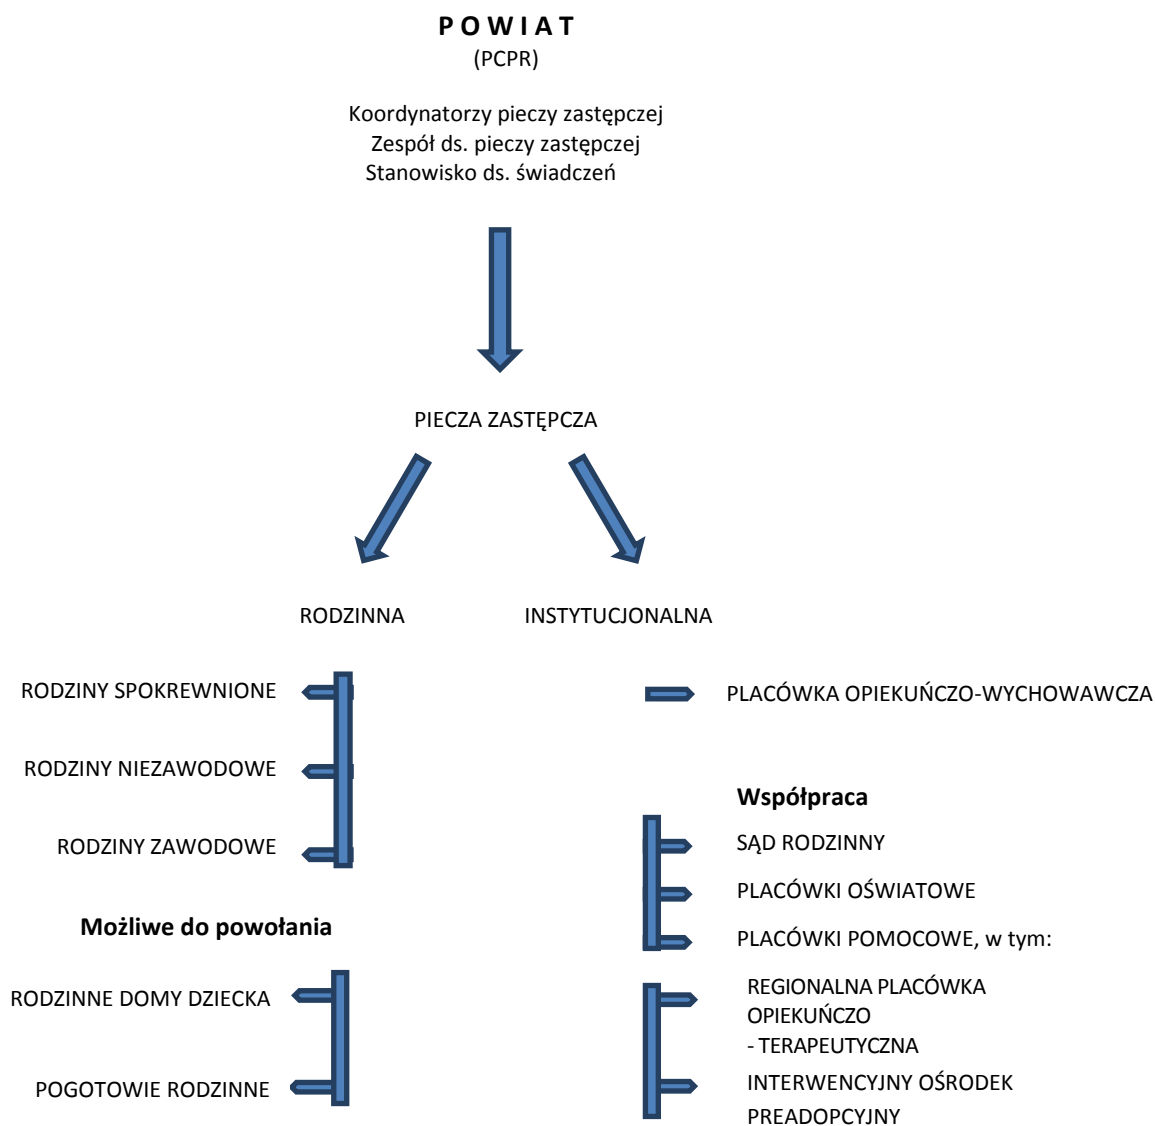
P O W I A T
(PCPR)

Koordynatorzy pieczy zastępczej
Zespół ds. pieczy zastępczej
Stanowisko ds. świadczeń

PIECZA ZASTĘPCZA

RODZINNA

INSTYTUCJONALNA

RODZINY SPOKREWNIONE

RODZINY NIEZAWODOWE

RODZINY ZAWODOWE

Możliwe do powołania

RODZINNE DOMY DZIECKA

POGOTOWIE RODZINNE

PLACÓWKA OPIEKUŃCZO-WYCHOWAWCZA

Współpraca

SĄD RODZINNY

PLACÓWKI OŚWIATOWE

PLACÓWKI POMOCOWE, w tym:

REGIONALNA PLACÓWKA OPIEKUŃCZO - TERAPEUTYCZNA

INTERWENCYJNY OŚRODEK PREADOPCYJNY